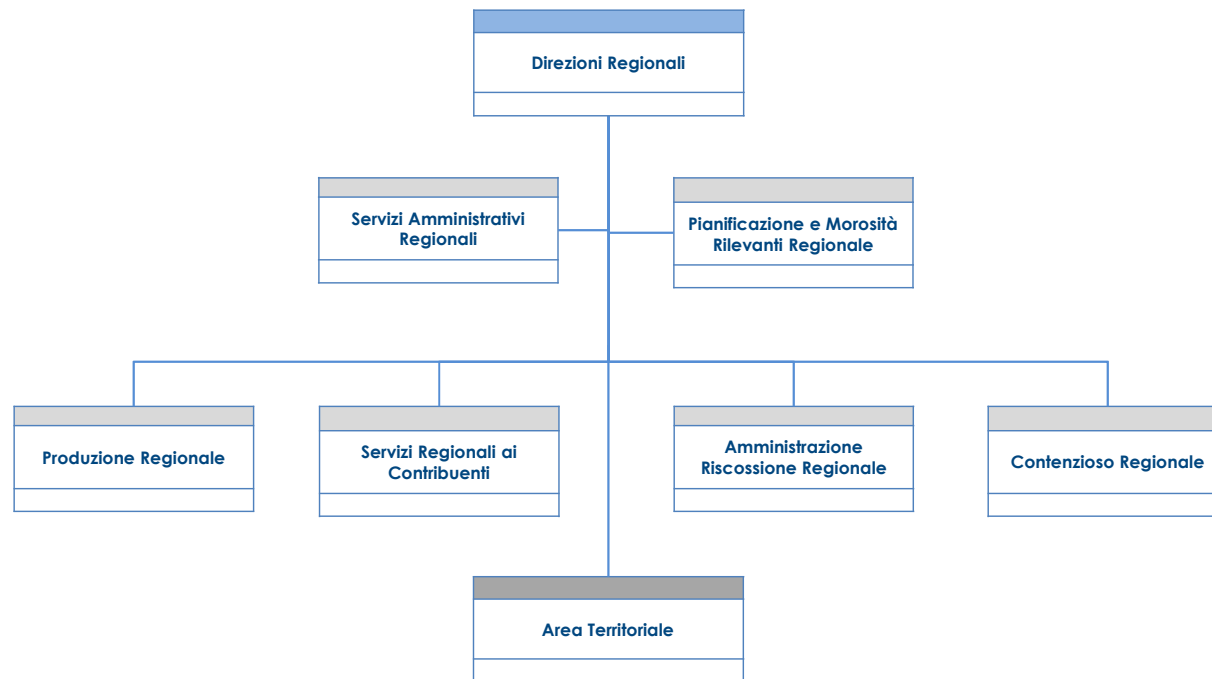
Direzioni Regionali

Servizi Amministrativi Regionali

Pianificazione e Morosità Rilevanti Regionale

Produzione Regionale

Servizi Regionali ai Contribuenti

Amministrazione Riscossione Regionale

Contenzioso Regionale

Area Territoriale